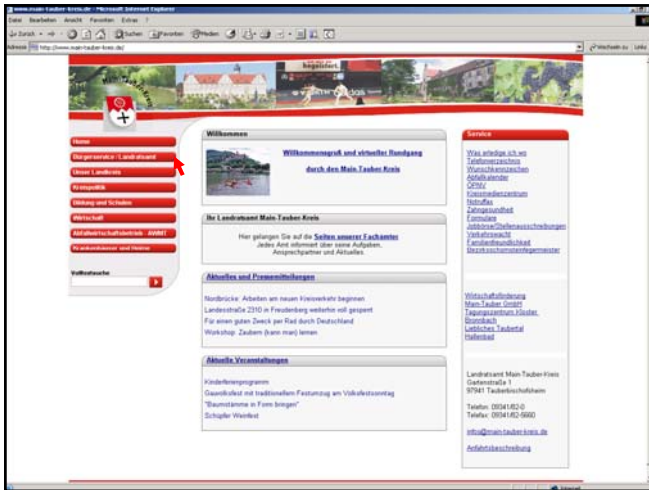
www.main-tauber-kreis.de - Microsoft Internet Explorer

Datei Bearbeiten Ansicht Favoriten Extras ?

Zurück Suchen Favoriten Medien

Adresse http://www.main-tauber-kreis.de/

Wechseln zu Links

Main-Tauber-Kreis

Home

Bürgerservice / Landratsamt

Unser Landkreis

Kreispolitik

Bildung und Schulen

Wirtschaft

Abfallwirtschaftsbetrieb - AWMT

Krankenhäuser und Heime

Volltextsuche

Willkommen

Willkommensgruß und virtueller Rundgang

durch den Main-Tauber-Kreis

Ihr Landratsamt Main-Tauber-Kreis

Hier gelangen Sie auf die Seiten unserer Fachämter
Jedes Amt informiert über seine Aufgaben, Ansprechpartner und Aktuelles.

Aktuelles und Pressemitteilungen

Nordbrücke: Arbeiten am neuen Kreisverkehr beginnen

Landesstraße 2310 in Freudenberg weiterhin voll gesperrt

Für einen guten Zweck per Rad durch Deutschland

Workshop: Zaubern (kann man) lernen

Aktuelle Veranstaltungen

Kinderferienprogramm

Gauvolksfest mit traditionellem Festumzug am Volksfestsonntag

"Baumstämme in Form bringen"

Schüpfer Weinfest

Service

Was erledige ich wo
Telefonverzeichnis
Wunschkennzeichen
Abfallkalender
ÖPNV
Kreismedienzentrum
Notrufe
Zahngesundheit
Formulare
Jobbörse/Stellenausschreibungen
Verkehrswacht
Familienfreundlichkeit
Bezirksschornsteinfegermeister

Wirtschaftsförderung
Main-Tauber GmbH
Tagungszentrum Kloster Bronnbach
Liebliches Taubertal
Hallenbad

Landratsamt Main-Tauber-Kreis
Gartenstraße 1
97941 Tauberbischofsheim

Telefon: 09341/82-0
Telefax: 09341/82-5660

info@main-tauber-kreis.de

Anfahrtsbeschreibung

Internet